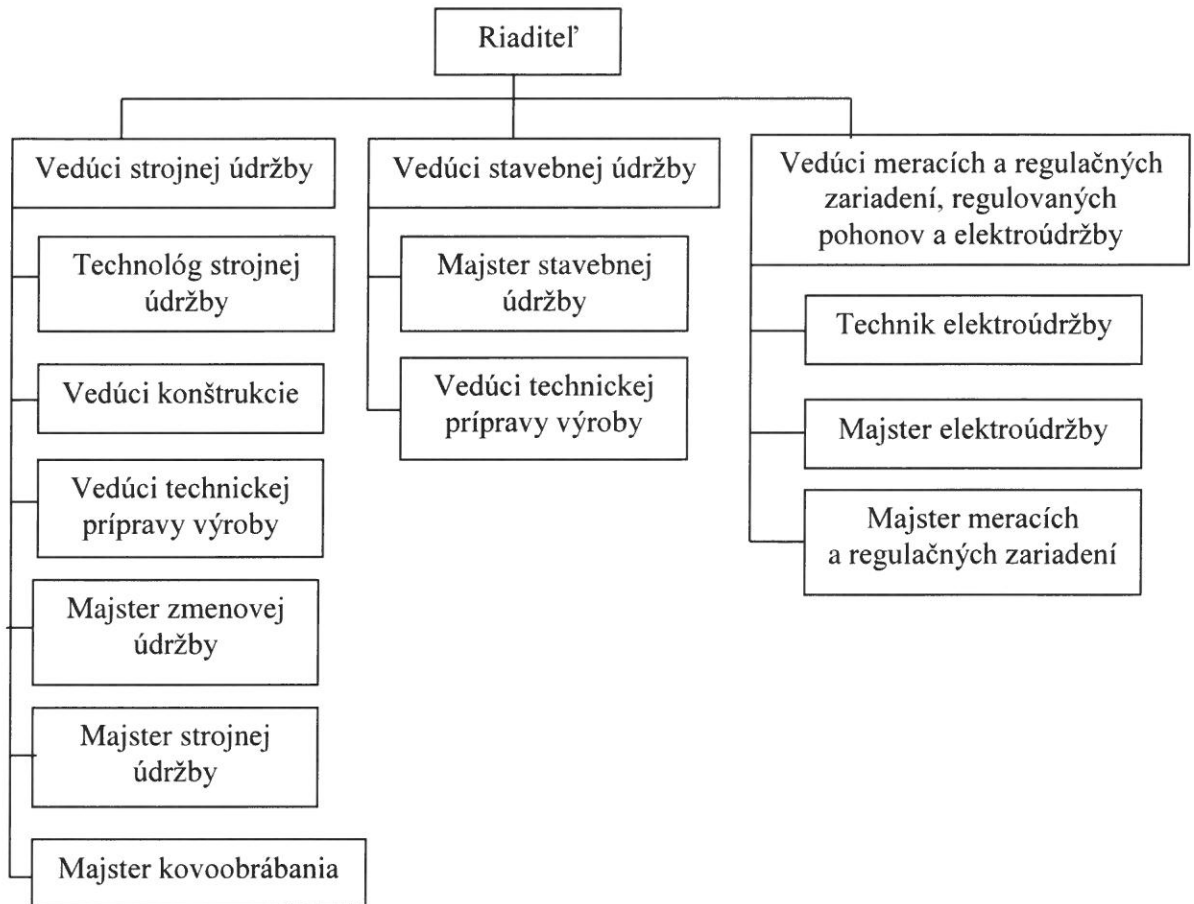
Riaditeľ

Vedúci strojnej údržby

Technológ strojnej údržby

Vedúci konštrukcie

Vedúci technickej prípravy výroby

Majster zmenovej údržby

Majster strojnej údržby

Majster kovoobrábania

Vedúci stavebnej údržby

Majster stavebnej údržby

Vedúci technickej prípravy výroby

Vedúci meracích a regulačných zariadení, regulovaných pohonov a elektroúdržby

Technik elektroúdržby

Majster elektroúdržby

Majster meracích a regulačných zariadení